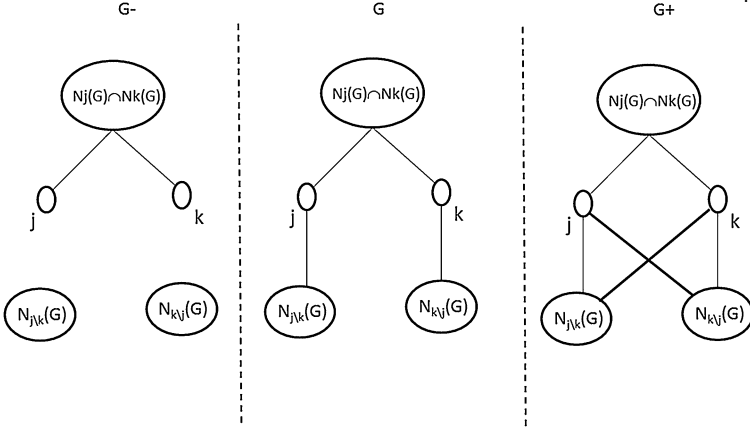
G-

$Nj(G) \cap Nk(G)$

j

k

$N_{j\backslash k}(G)$

$N_{k\backslash j}(G)$

G

$Nj(G) \cap Nk(G)$

j

k

$N_{j\backslash k}(G)$

$N_{k\backslash j}(G)$

G+

$Nj(G) \cap Nk(G)$

j

k

$N_{j\backslash k}(G)$

$N_{k\backslash j}(G)$